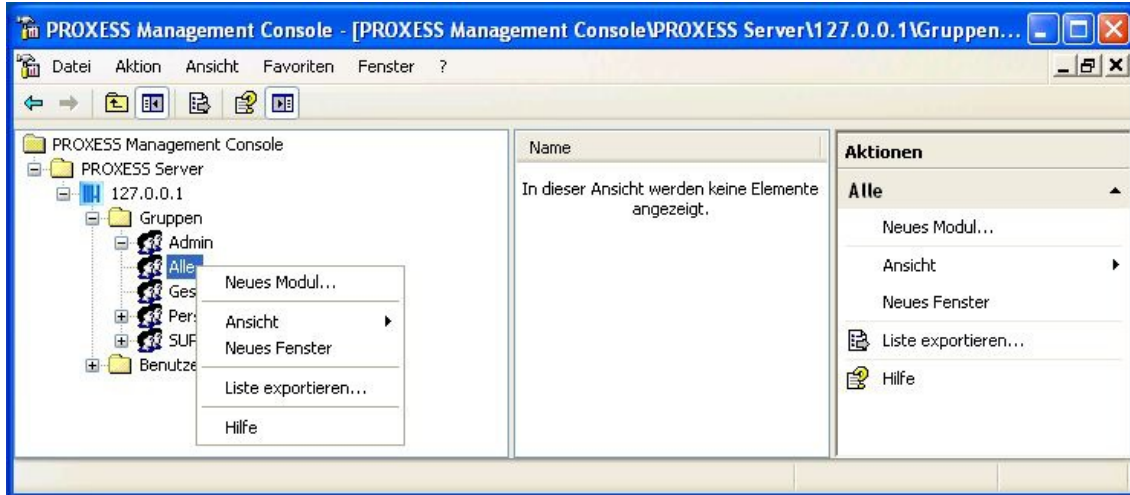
PROXESS Management Console - [PROXESS Management Console\PROXESS Server\127.0.0.1\Gruppen...

Datei Aktion Ansicht Favoriten Fenster ?

PROXESS Management Console
PROXESS Server
127.0.0.1
Gruppen
Admin
Alle
Ges
Pers
SUP
Benutze

Neues Modul...
Ansicht
Neues Fenster
Liste exportieren...
Hilfe

Name

In dieser Ansicht werden keine Elemente angezeigt.

Aktionen
Alle
Neues Modul...
Ansicht
Neues Fenster
Liste exportieren...
Hilfe